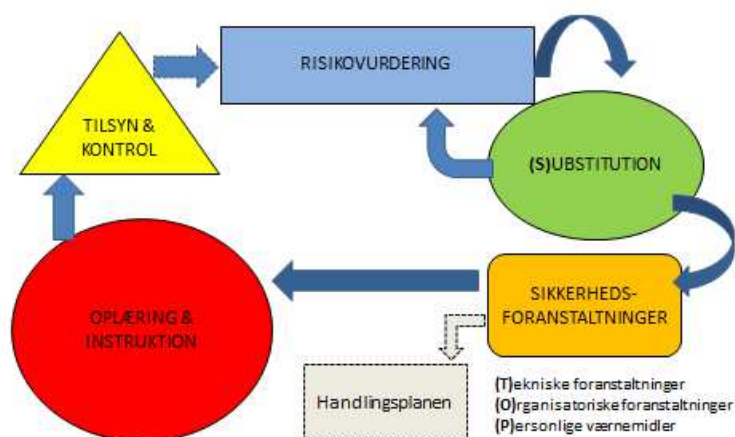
RISIKOVURDERING

TILSYN & KONTROL

(S)UBSTITUTION

SIKKERHEDS-FORANSTALTNINGER

OPLÆRING & INSTRUKTION

Handlingsplanen

(T)ekniske foranstaltninger
(O)rganisatoriske foranstaltninger
(P)ersonlige værnemidler